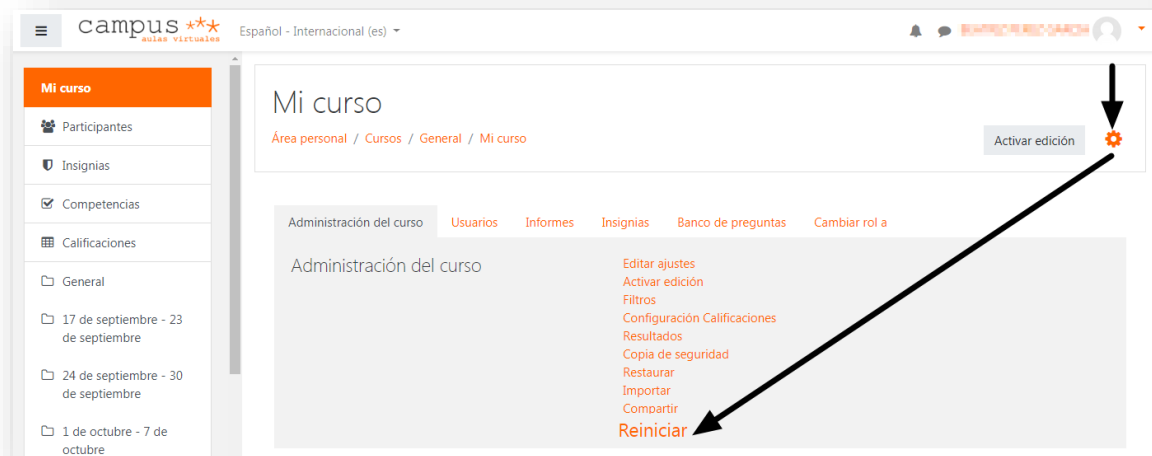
campus aulas virtuales
Español - Internacional (es)

Mi curso
Participantes
Insignias
Competencias
Calificaciones
General
17 de septiembre - 23 de septiembre
24 de septiembre - 30 de septiembre
1 de octubre - 7 de octubre

Mi curso
Área personal / Cursos / General / Mi curso
Activar edición

Administración del curso
Usuarios
Informes
Insignias
Banco de preguntas
Cambiar rol a

Administración del curso
Editar ajustes
Activar edición
Filtros
Configuración Calificaciones
Resultados
Copia de seguridad
Restaurar
Importar
Compartir
Reiniciar